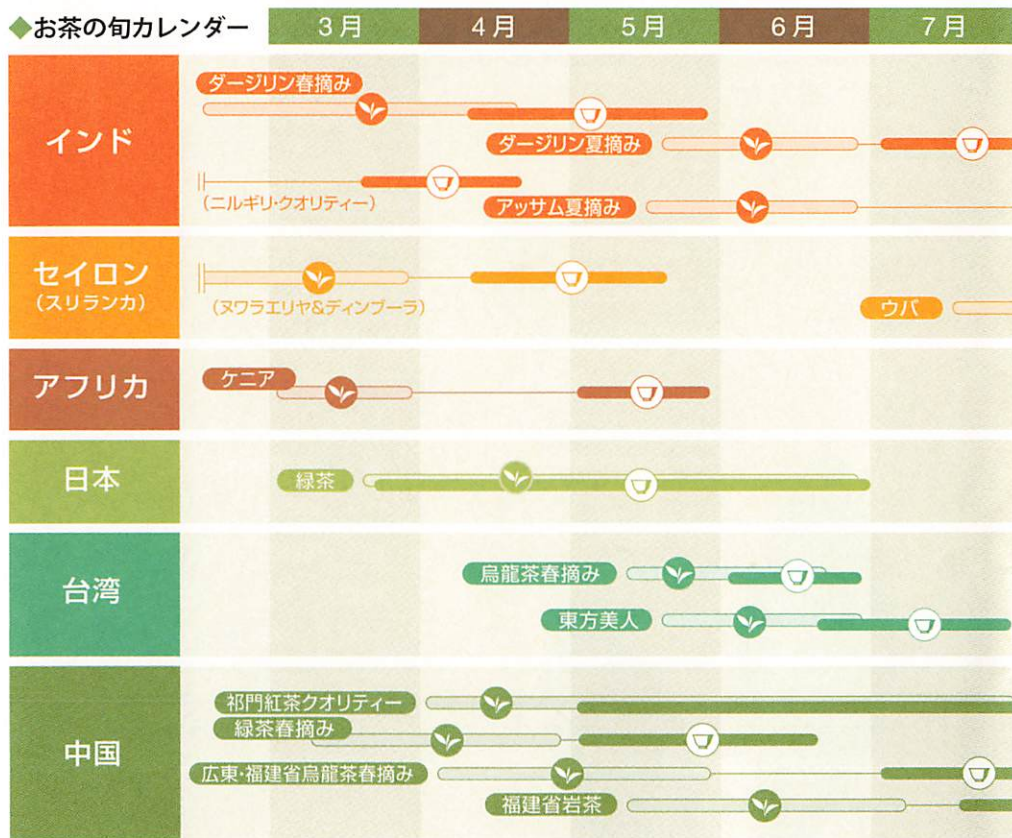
◆お茶の旬カレンダー

| | 3月 | 4月 | 5月 | 6月 | 7月 |
|---|---|---|---|---|---|

インド
ダージリン春摘み
ダージリン夏摘み
（ニルギリ・クオリティー）
アッサム夏摘み

セイロン（スリランカ）
（ヌワラエリヤ&ディンブーラ）
ウバ

アフリカ
ケニア

日本
緑茶

台湾
烏龍茶春摘み
東方美人

中国
祁門紅茶クオリティー
緑茶春摘み
広東・福建省烏龍茶春摘み
福建省岩茶